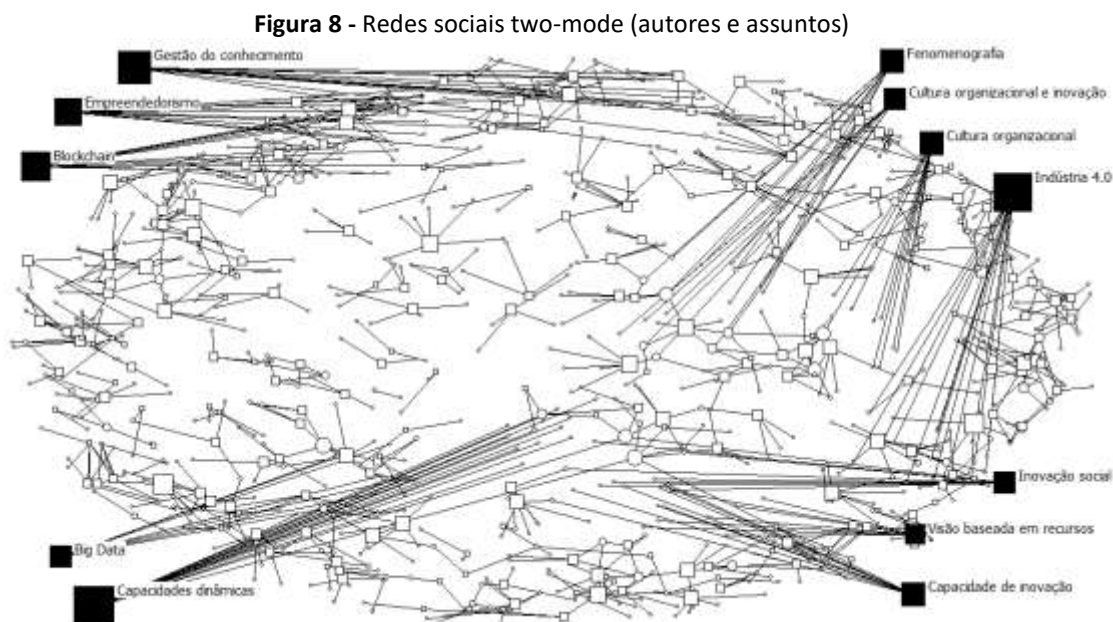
**Figura 8 -** Redes sociais two-mode (autores e assuntos)

Gestão do conhecimento

Empreendedorismo

Blockchain

Fenomenografia

Cultura organizacional e inovação

Cultura organizacional

Indústria 4.0

Inovação social

Visão baseada em recursos

Big Data

Capacidades dinâmicas

Capacidade de inovação